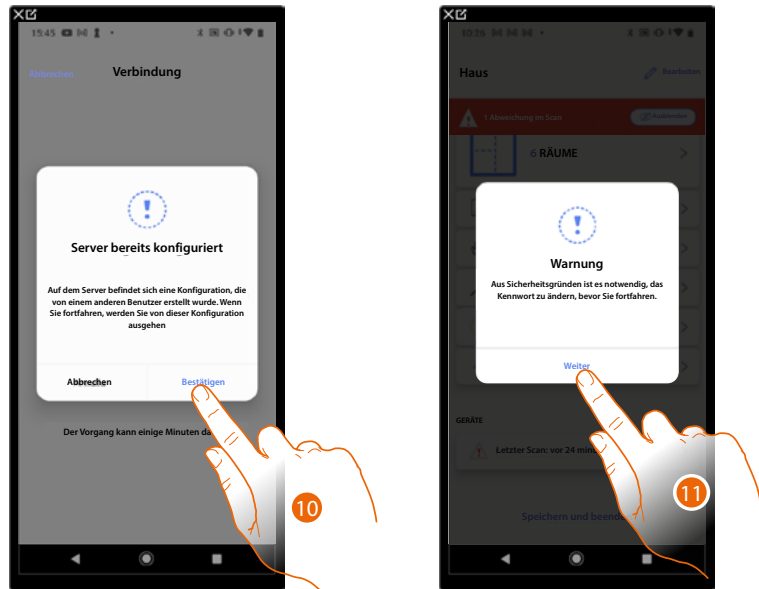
15:45

Abbrechen

Verbindung

Server bereits konfiguriert

Auf dem Server befindet sich eine Konfiguration, die von einem anderen Benutzer erstellt wurde. Wenn Sie fortfahren, werden Sie von dieser Konfiguration ausgehen

Abbrechen

Bestätigen

Der Vorgang kann einige Minuten da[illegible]

10

10:26

Haus

Bearbeiten

1 Abweichung im Scan

Ausblenden

6 RÄUME

Warnung

Aus Sicherheitsgründen ist es notwendig, das Kennwort zu ändern, bevor Sie fortfahren.

Weiter

GERÄTE

Letzter Scan: vor 24 min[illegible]

Speichern und beend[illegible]

11